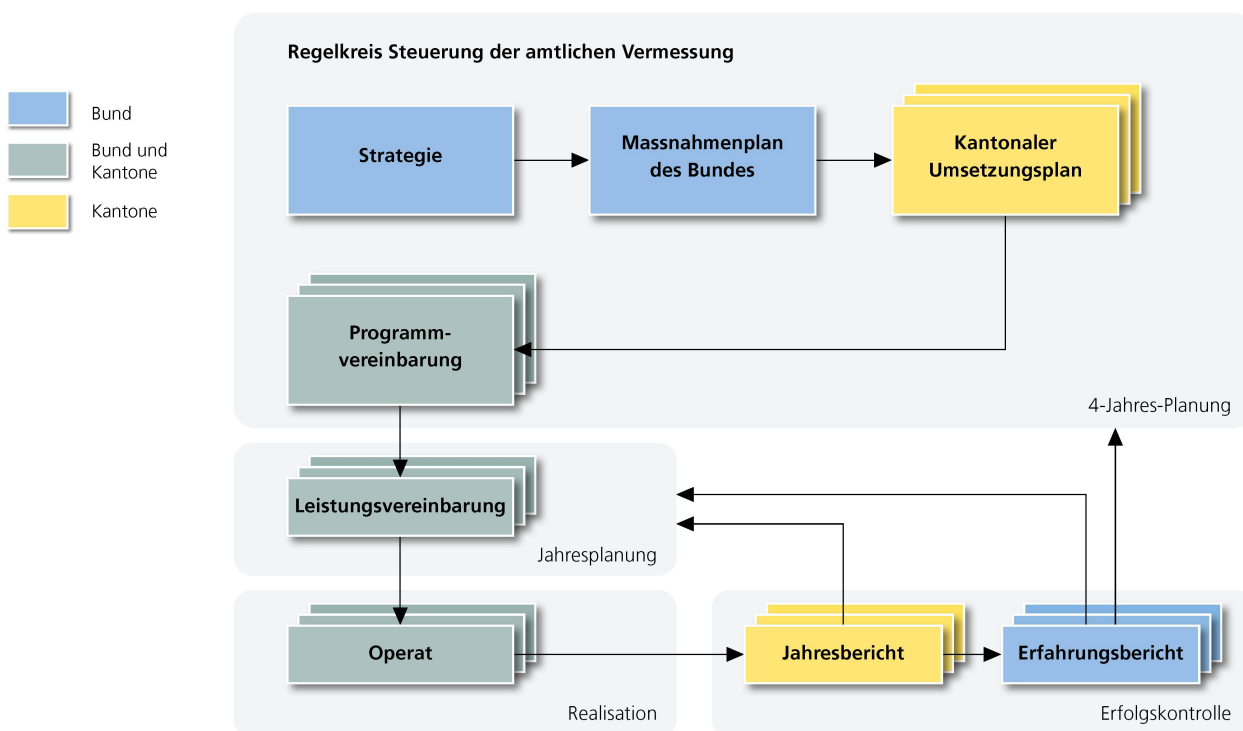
Bund

Bund und Kantone

Kantone

Regelkreis Steuerung der amtlichen Vermessung

Strategie

Massnahmenplan des Bundes

Kantonaler Umsetzungsplan

Programmvereinbarung

4-Jahres-Planung

Leistungsvereinbarung

Jahresplanung

Operat

Realisation

Jahresbericht

Erfahrungsbericht

Erfolgskontrolle